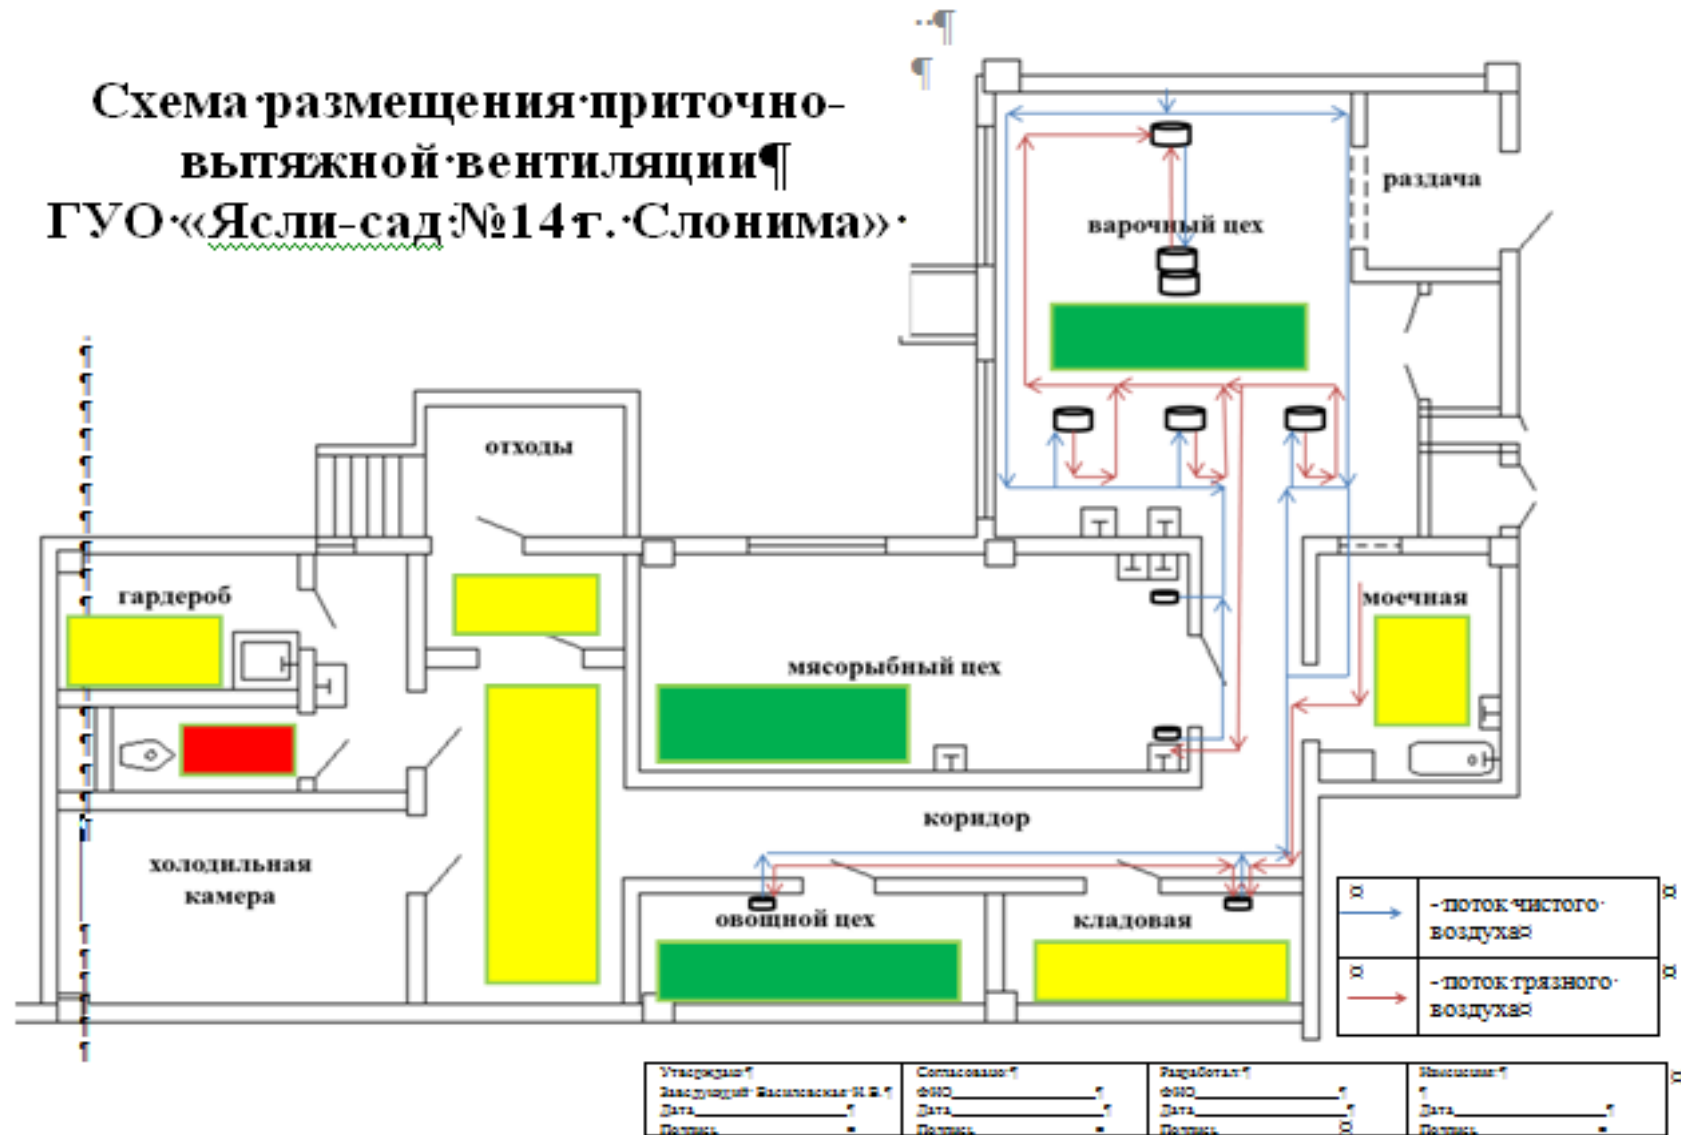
Схема·размещения·приточно-вытяжной·вентиляции¶
ГУО·«Ясли-сад·№14·г.·Слонима»·

раздача

варочный цех

отходы

гардероб

мясорыбный цех

моечная

коридор

холодильная камера

овощной цех

кладовая

| | |
|---|---|
| | - поток чистого воздуха |
| | - поток грязного воздуха |

| Утверждаю¶ Заведующий Василевская И.В.¶ Дата________¶ Подпись________ | Согласовано¶ ФИО________¶ Дата________¶ Подпись________ | Разработал¶ ФИО________¶ Дата________¶ Подпись________ | Ознакомлен¶ ¶ Дата________¶ Подпись________ |
|---|---|---|---|